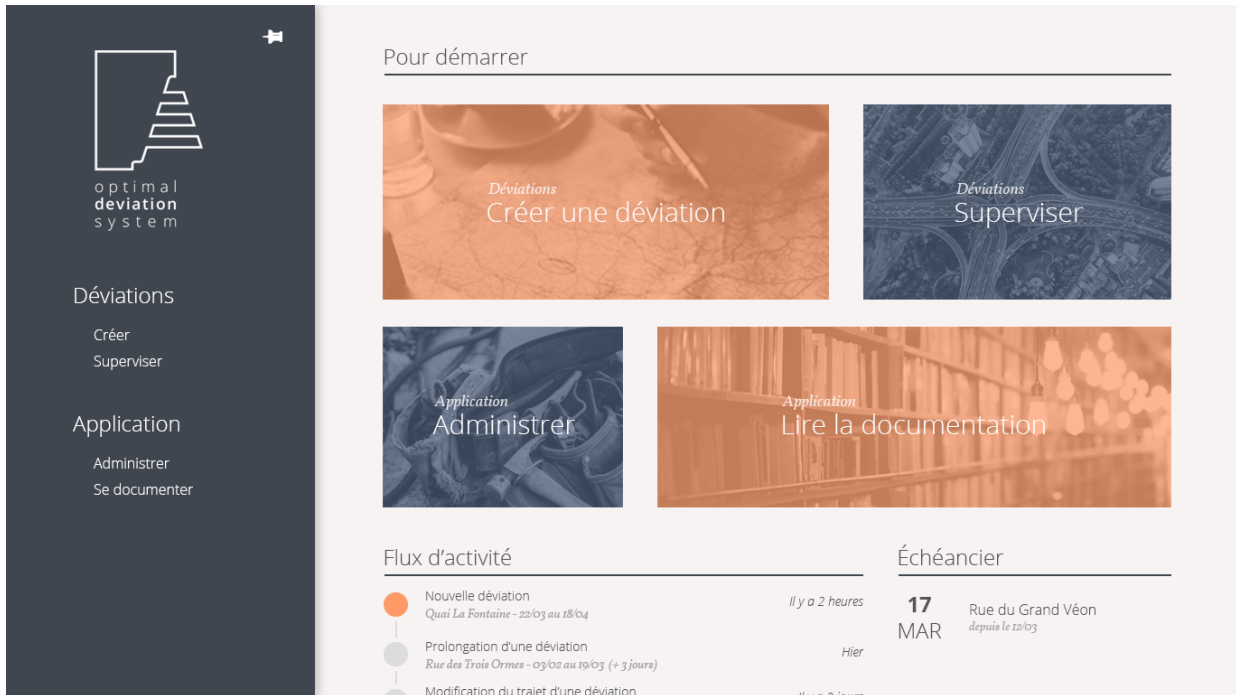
optimal
deviation
system

Déviations

Créer

Superviser

Application

Administrer

Se documenter

Pour démarrer

Déviations
Créer une déviation

Déviations
Superviser

Application
Administrer

Application
Lire la documentation

Flux d'activité

Nouvelle déviation
Quai La Fontaine - 22/03 au 18/04
Il y a 2 heures

Prolongation d'une déviation
Rue des Trois Ormes - 03/02 au 19/03 (+ 3 jours)
Hier

Modification du trajet d'une déviation
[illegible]

Échéancier

17
MAR
Rue du Grand Véon
depuis le 12/03